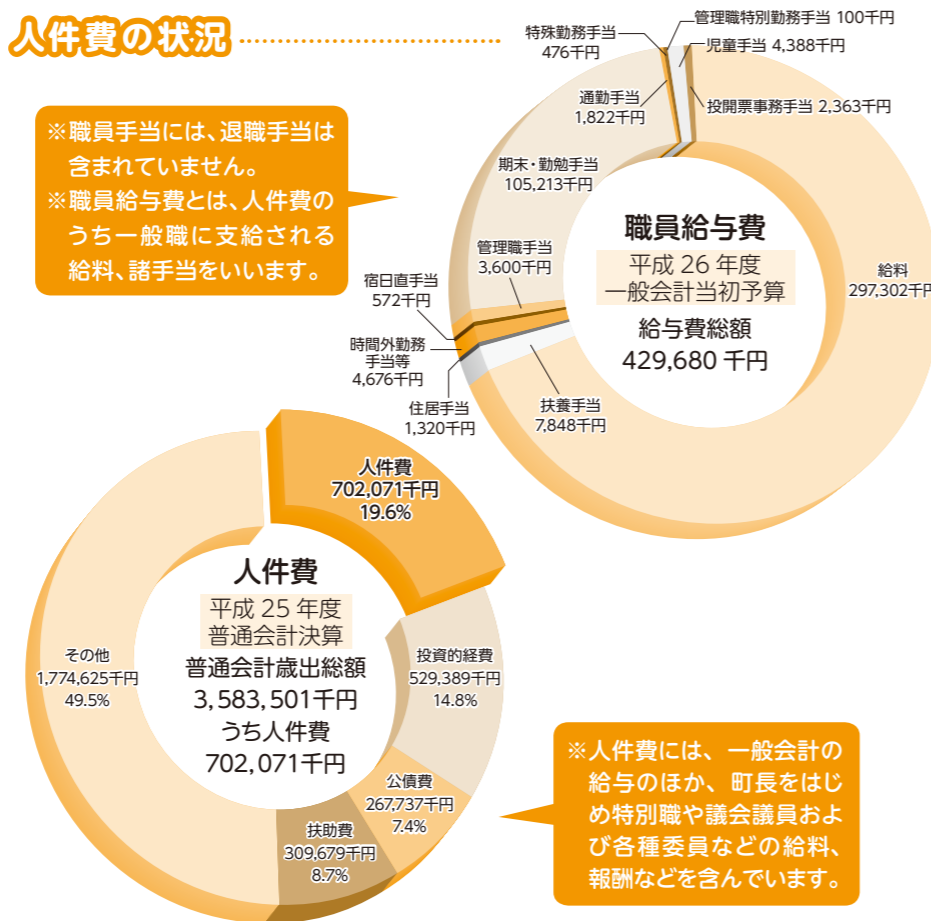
人件費の状況

※職員手当には、退職手当は含まれていません。
※職員給与費とは、人件費のうち一般職に支給される給料、諸手当をいいます。

特殊勤務手当
476千円

管理職特別勤務手当 100千円

児童手当 4,388千円

通勤手当
1,822千円

投開票事務手当 2,363千円

期末・勤勉手当
105,213千円

職員給与費
平成 26 年度
一般会計当初予算
給与費総額
429,680 千円

給料
297,302千円

管理職手当
3,600千円

宿日直手当
572千円

時間外勤務手当等
4,676千円

住居手当
1,320千円

扶養手当
7,848千円

人件費
702,071千円
19.6%

人件費
平成 25 年度
普通会計決算
普通会計歳出総額
3,583,501千円
うち人件費
702,071千円

その他
1,774,625千円
49.5%

投資的経費
529,389千円
14.8%

公債費
267,737千円
7.4%

扶助費
309,679千円
8.7%

※人件費には、一般会計の給与のほか、町長をはじめ特別職や議会議員および各種委員などの給料、報酬などを含んでいます。